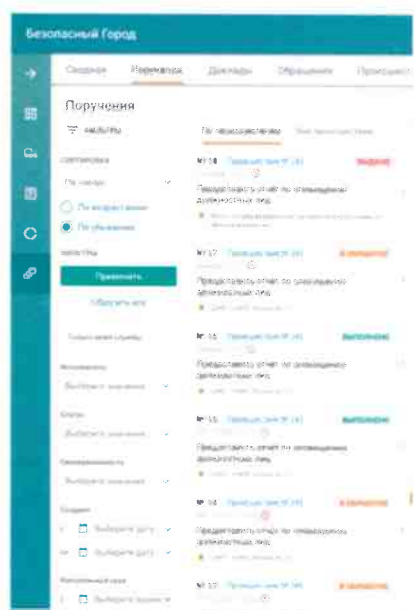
Безопасный Город

Сводная Переписка Доклады Обращения Протоколы

Поручения

ФИЛЬТРЫ

Сортировка

По номеру

По возрастанию

По убыванию

Фильтры

Применить

Сбросить все

Только мои службы

Исполнитель

Выберите значение

Статус

Выберите значение

Ответственность

Выберите значение

Создано

Выберите дату

Выберите дату

Контрольный срок

Выберите значение

По ответственным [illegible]

№ 18 Протокол заседания № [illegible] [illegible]

Предоставить отчет по ознакомлению должностных лиц

№ 17 Протокол заседания № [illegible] В ОБРАБОТКЕ

Предоставить отчет по ознакомлению должностных лиц

№ 16 Протокол заседания № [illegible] ВЫПОЛНЕНО

Предоставить отчет по ознакомлению должностных лиц

№ 15 Протокол заседания № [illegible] ВЫПОЛНЕНО

Предоставить отчет по ознакомлению должностных лиц

№ 14 Протокол заседания № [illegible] В ОБРАБОТКЕ

Предоставить отчет по ознакомлению должностных лиц

№ 13 Протокол заседания № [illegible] В ОБРАБОТКЕ